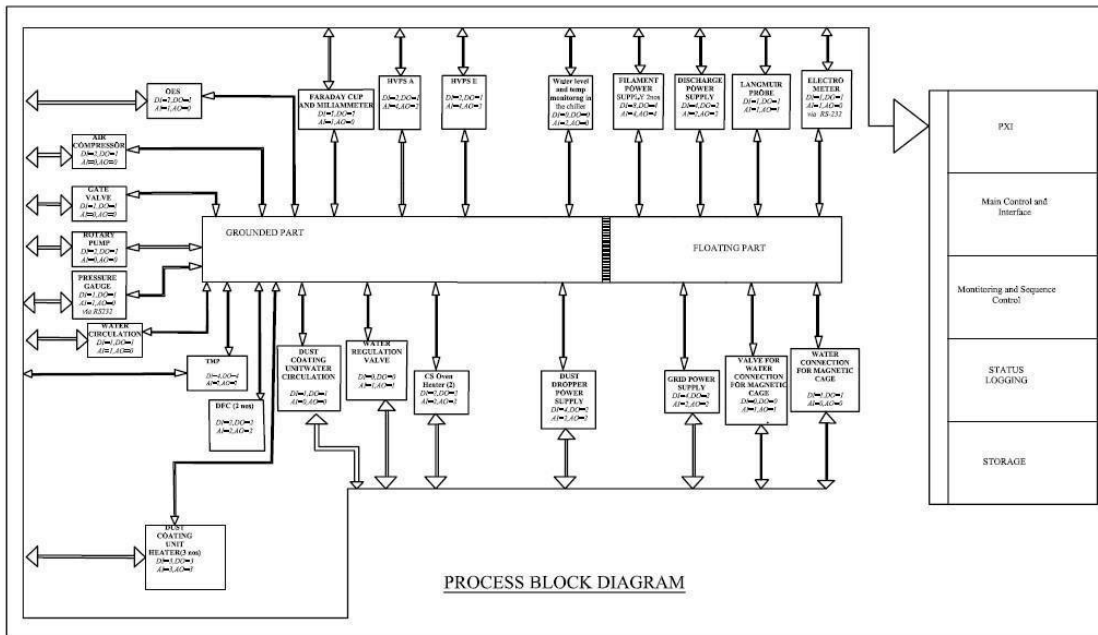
OES
DI=7,DO=1
AI=1,AO=1

AIR COMPRESSOR
DI=1,DO=1
AI=0,AO=0

GATE VALVE
DI=1,DO=1
AI=0,AO=1

ROTARY PUMP
DI=2,DO=1
AI=0,AO=0

PRESSURE GAUGE
DI=1,DO=1
AI=1,AO=0
Via RS232

WATER CIRCULATION
DI=1,DO=1
AI=1,AO=1

FARADAY CUP AND MILIAMMETER
DI=1,DO=1
AI=1,AO=0

HVPS A
DI=2,DO=1
AI=4,AO=2

HVPS E
DI=2,DO=1
AI=4,AO=3

Water level and temp monitoring in the chiller
DI=0,DO=0
AI=1,AO=0

FILAMENT POWER SUPPLY 2nos
DI=8,DO=4
AI=4,AO=4

DISCHARGE POWER SUPPLY
DI=4,DO=2
AI=3,AO=1

LANGMUIR PROBE
DI=1,DO=1
AI=1,AO=1

ELECTRO METER
DI=1,DO=1
AI=1,AO=0
via RS-232

PXI

Main Control and Interface

Monitoring and Sequence Control

STATUS LOGGING

STORAGE

GROUNDED PART

FLOATING PART

TMP
DI=4,DO=1
AI=0,AO=1

DFC (2 nos)
DI=2,DO=1
AI=2,AO=2

DUST COATING UNITWATER CIRCULATION
DI=0,DO=1
AI=0,AO=1

WATER REGULATION VALVE
DI=0,DO=0
AI=1,AO=1

CS Oven Heater (2)
DI=2,DO=2
AI=2,AO=2

DUST DROPPER POWER SUPPLY
DI=4,DO=2
AI=3,AO=2

GRID POWER SUPPLY
DI=4,DO=2
AI=2,AO=1

VALVE FOR WATER CONNECTION FOR MAGNETIC CAGE
DI=1,DO=0
AI=1,AO=1

WATER CONNECTION FOR MAGNETIC CAGE
DI=1,DO=1
AI=0,AO=0

DUST COATING UNIT HEATER(3 nos)
DI=3,DO=3
AI=3,AO=3

PROCESS BLOCK DIAGRAM